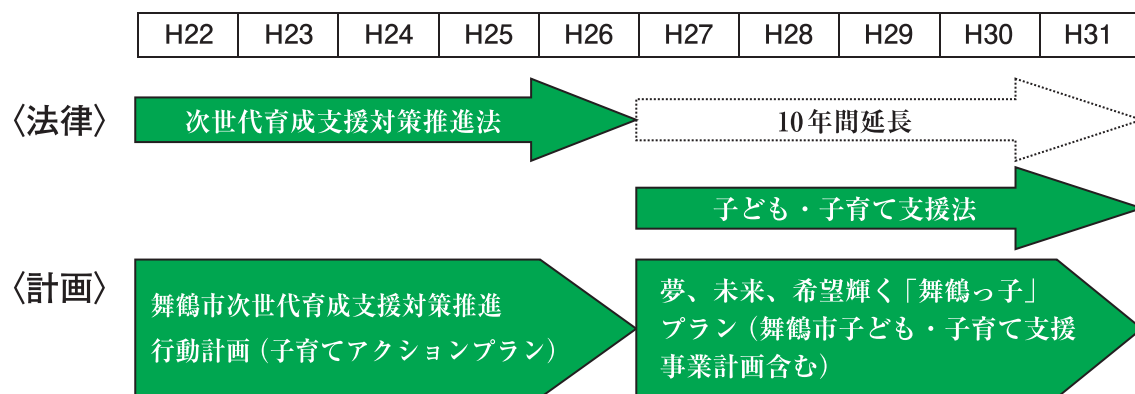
| H22 | H23 | H24 | H25 | H26 | H27 | H28 | H29 | H30 | H31 |
|---|---|---|---|---|---|---|---|---|---|

〈法律〉

次世代育成支援対策推進法

10年間延長

子ども・子育て支援法

〈計画〉

舞鶴市次世代育成支援対策推進行動計画（子育てアクションプラン）

夢、未来、希望輝く「舞鶴っ子」プラン（舞鶴市子ども・子育て支援事業計画含む）